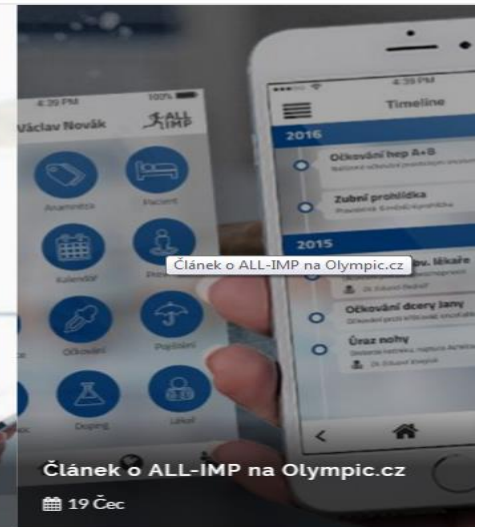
4:39 PM
100%
Václav Novák
ALL IMP
Anamnéza
Pacient
Kalendář
Očkování
Pojištění
Doping
Lékař

4:39 PM
Timeline
2016
Očkování hep A+B
Zubní prohlídka
2015
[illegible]v. lékaře
Očkování dcery Jany
Úraz nohy

Článek o ALL-IMP na Olympic.cz

Článek o ALL-IMP na Olympic.cz
19 Čec